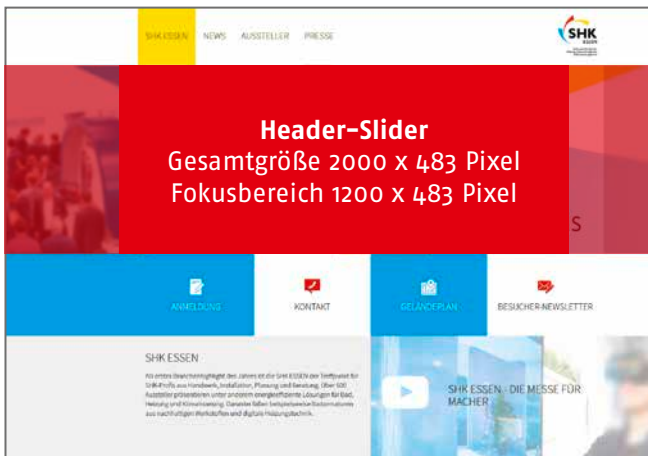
SHK ESSEN NEWS AUSSTELLER PRESSE

SHK

Header-Slider
Gesamtgröße 2000 x 483 Pixel
Fokusbereich 1200 x 483 Pixel

S

ANMELDUNG

KONTAKT

GELÄNDEPLAN

BESUCHER-NEWSLETTER

SHK ESSEN

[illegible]

SHK ESSEN - DIE MESSE FÜR MACHER